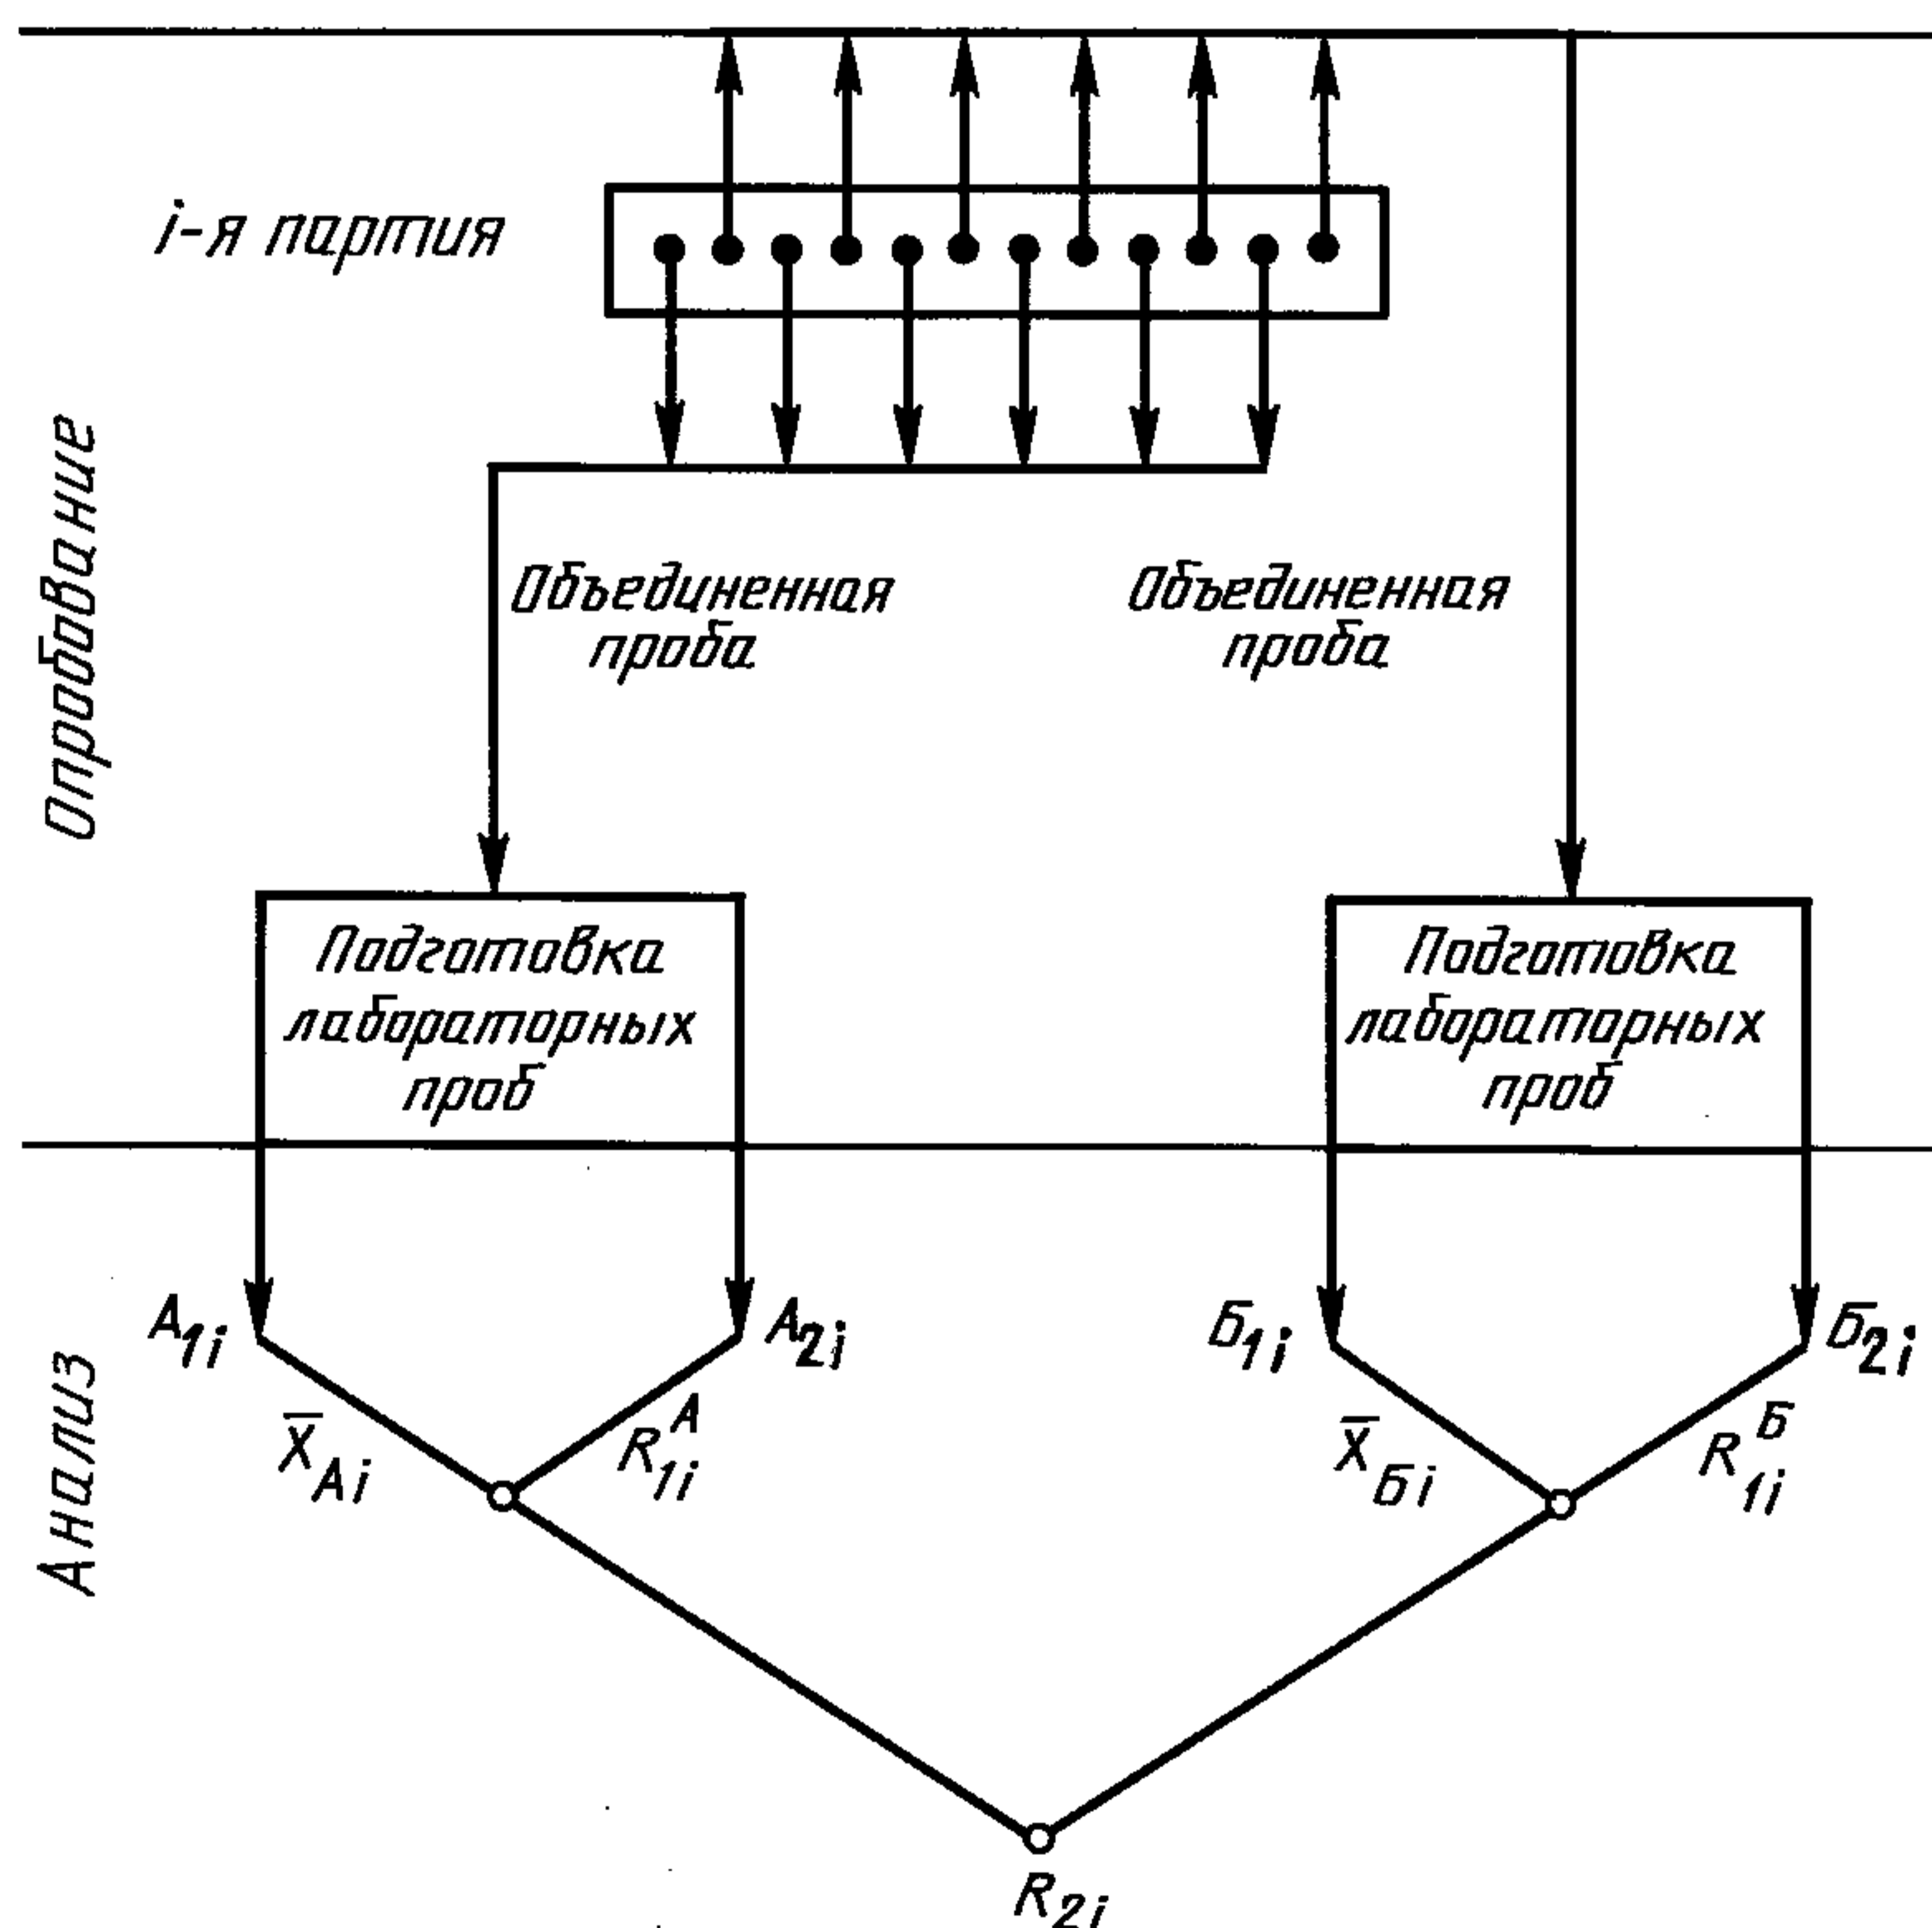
Опробование

i-я партия

Объединенная проба

Объединенная проба

Подготовка лабораторных проб

Подготовка лабораторных проб

Анализ

$A_{1i}$

$A_{2i}$

$Б_{1i}$

$Б_{2i}$

$\bar{X}_{Ai}$

$R_{1i}^{A}$

$\bar{X}_{Бi}$

$R_{1i}^{Б}$

$R_{2i}$